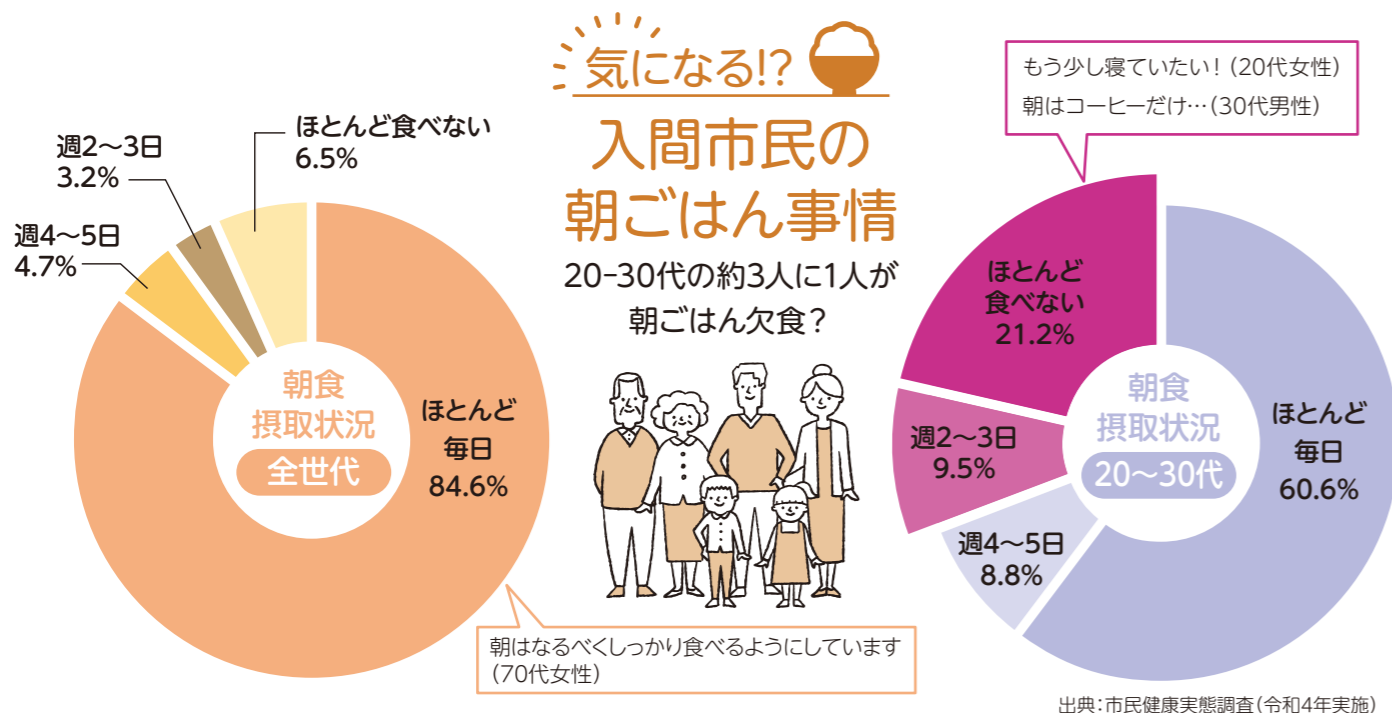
気になる!?

入間市民の朝ごはん事情

20-30代の約3人に1人が朝ごはん欠食？

週2〜3日
3.2%

ほとんど食べない
6.5%

週4〜5日
4.7%

朝食
摂取状況
全世代

ほとんど
毎日
84.6%

朝はなるべくしっかり食べるようにしています（70代女性）

もう少し寝ていたい！（20代女性）
朝はコーヒーだけ…（30代男性）

ほとんど
食べない
21.2%

週2〜3日
9.5%

週4〜5日
8.8%

朝食
摂取状況
20〜30代

ほとんど
毎日
60.6%

出典：市民健康実態調査（令和4年実施）